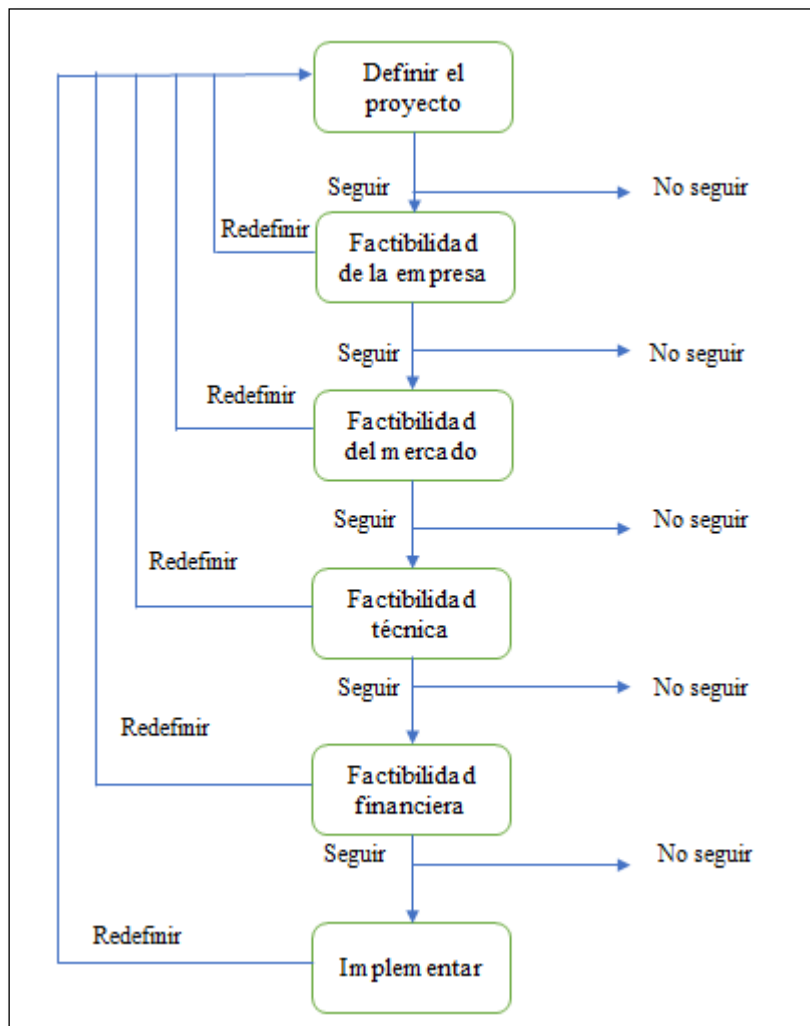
Definir el proyecto

Seguir

No seguir

Redefinir

Factibilidad de la empresa

Seguir

No seguir

Redefinir

Factibilidad del mercado

Seguir

No seguir

Redefinir

Factibilidad técnica

Seguir

No seguir

Redefinir

Factibilidad financiera

Seguir

No seguir

Redefinir

Implementar